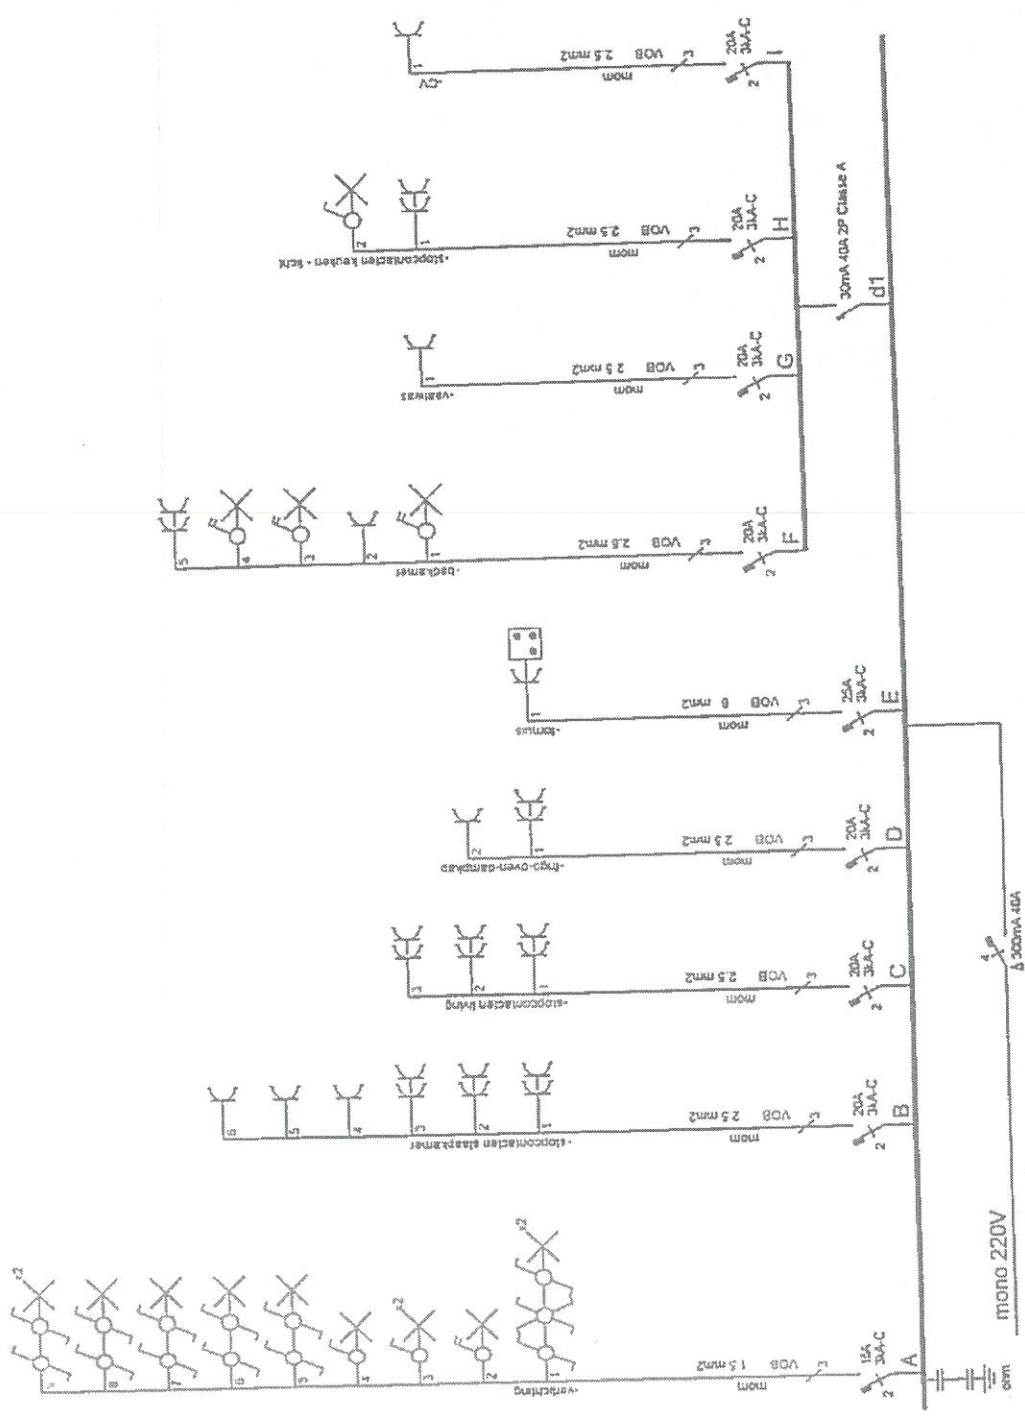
mono 220V

A
16A
3kA-C
2
mom
VOB 1.5 mm2
3
-verlichting

B
20A
3kA-C
2
mom
VOB 2.5 mm2
3
-stopcontacten slaapkamer
4
5
6

C
20A
3kA-C
2
mom
VOB 2.5 mm2
3
-stopcontacten living

D
20A
3kA-C
2
mom
VOB 2.5 mm2
3
-frigo-oven-dampkap
2

E
25A
3kA-C
2
mom
VOB 6 mm2
3
-fornuis
1

Δ 300mA 40A
4

d1
30mA 40A 2P Classe A

F
20A
3kA-C
2
mom
VOB 2.5 mm2
3
-badkamer
1
2
3
4
5

G
20A
3kA-C
2
mom
VOB 2.5 mm2
3
-wasmas
1

H
20A
3kA-C
2
mom
VOB 2.5 mm2
3
-stopcontacten keuken - licht
1
2

I
20A
3kA-C
2
mom
VOB 2.5 mm2
3
-CV
1